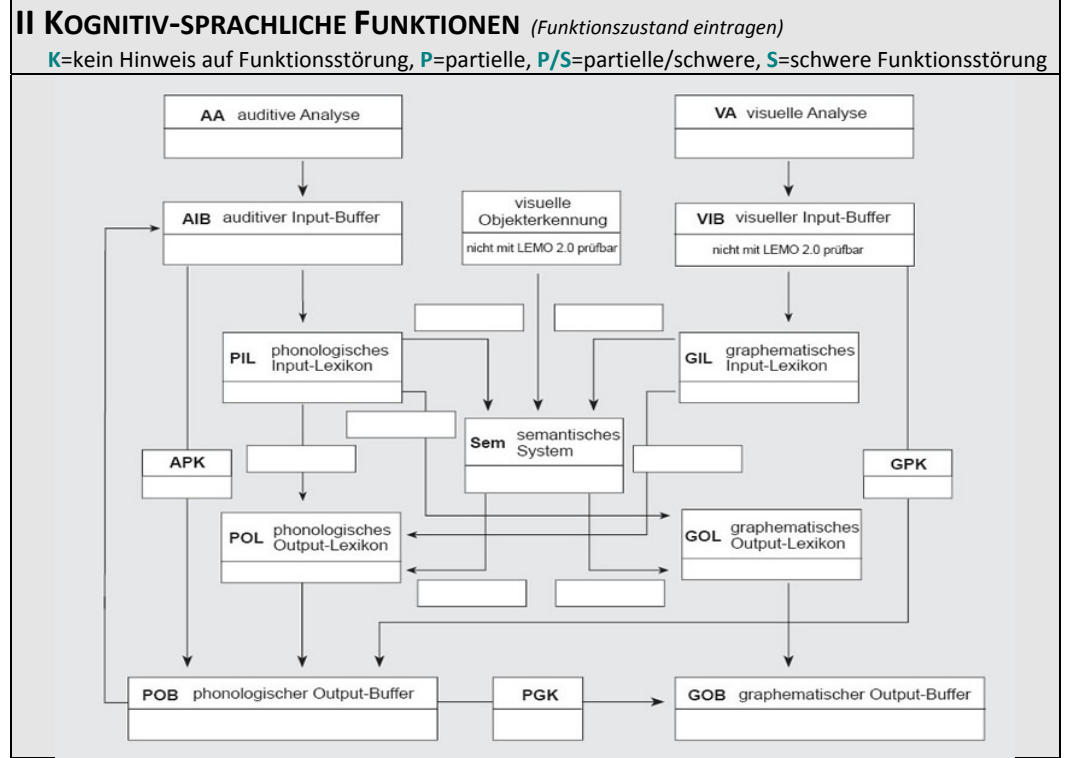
II KOGNITIV-SPRACHLICHE FUNKTIONEN (Funktionszustand eintragen)

K=kein Hinweis auf Funktionsstörung, P=partielle, P/S=partielle/schwere, S=schwere Funktionsstörung

AA auditive Analyse

VA visuelle Analyse

AIB auditiver Input-Buffer

visuelle Objekterkennung
nicht mit LEMO 2.0 prüfbar

VIB visueller Input-Buffer
nicht mit LEMO 2.0 prüfbar

PIL phonologisches Input-Lexikon

GIL graphematisches Input-Lexikon

Sem semantisches System

APK

GPK

POL phonologisches Output-Lexikon

GOL graphematisches Output-Lexikon

POB phonologischer Output-Buffer

PGK

GOB graphematischer Output-Buffer